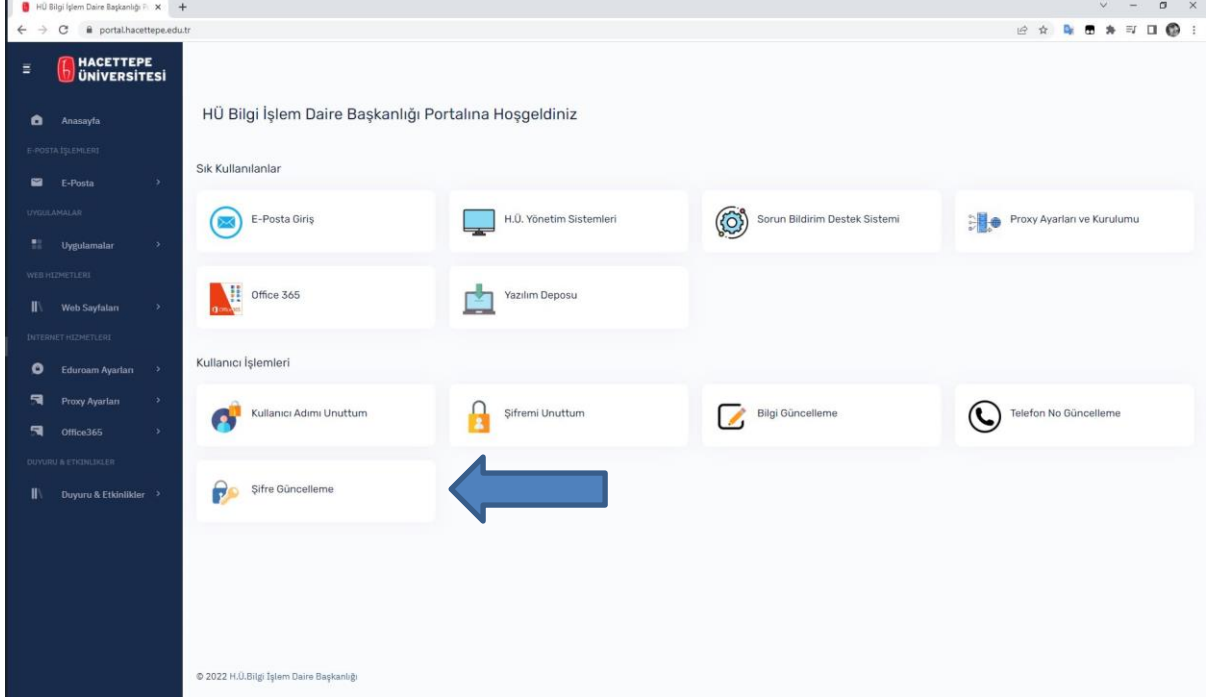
HÜ Bilgi İşlem Daire Başkanlığı P ×
+
portal.hacettepe.edu.tr

HACETTEPE ÜNİVERSİTESİ

Anasayfa
E-POSTA İŞLEMLERİ
E-Posta
UYGULAMALAR
Uygulamalar
WEB HİZMETLERİ
Web Sayfaları
İNTERNET HİZMETLERİ
Eduroam Ayarları
Proxy Ayarları
Office365
DUYURU & ETKİNLİKLER
Duyuru & Etkinlikler

HÜ Bilgi İşlem Daire Başkanlığı Portalına Hoşgeldiniz

Sık Kullanılanlar

E-Posta Giriş
H.Ü. Yönetim Sistemleri
Sorun Bildirim Destek Sistemi
Proxy Ayarları ve Kurulumu
Office 365
Yazılım Deposu

Kullanıcı İşlemleri

Kullanıcı Adımı Unuttum
Şifremi Unuttum
Bilgi Güncelleme
Telefon No Güncelleme
Şifre Güncelleme

© 2022 H.Ü.Bilgi İşlem Daire Başkanlığı